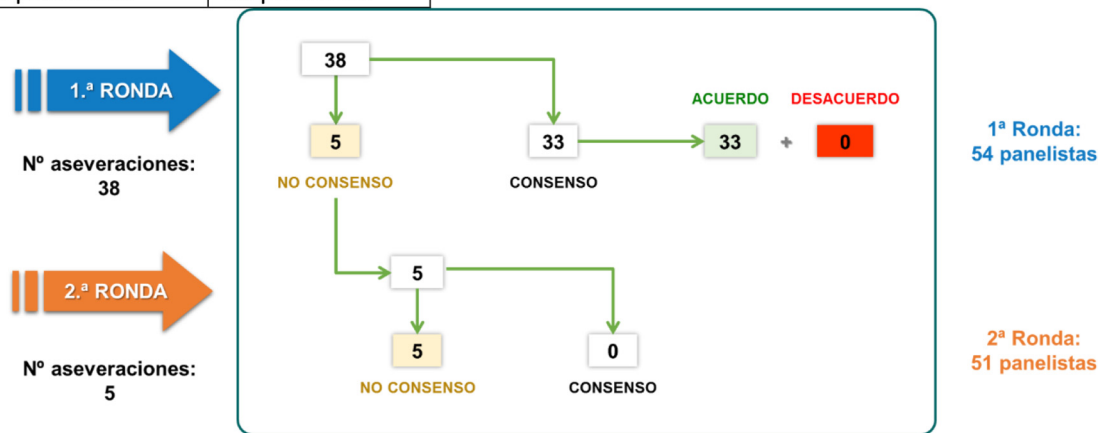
1.ª RONDA

Nº aseveraciones: 38

2.ª RONDA

Nº aseveraciones: 5

38

5

NO CONSENSO

33

CONSENSO

ACUERDO

DESACUERDO

33

+

0

5

5

NO CONSENSO

0

CONSENSO

1ª Ronda: 54 panelistas

2ª Ronda: 51 panelistas